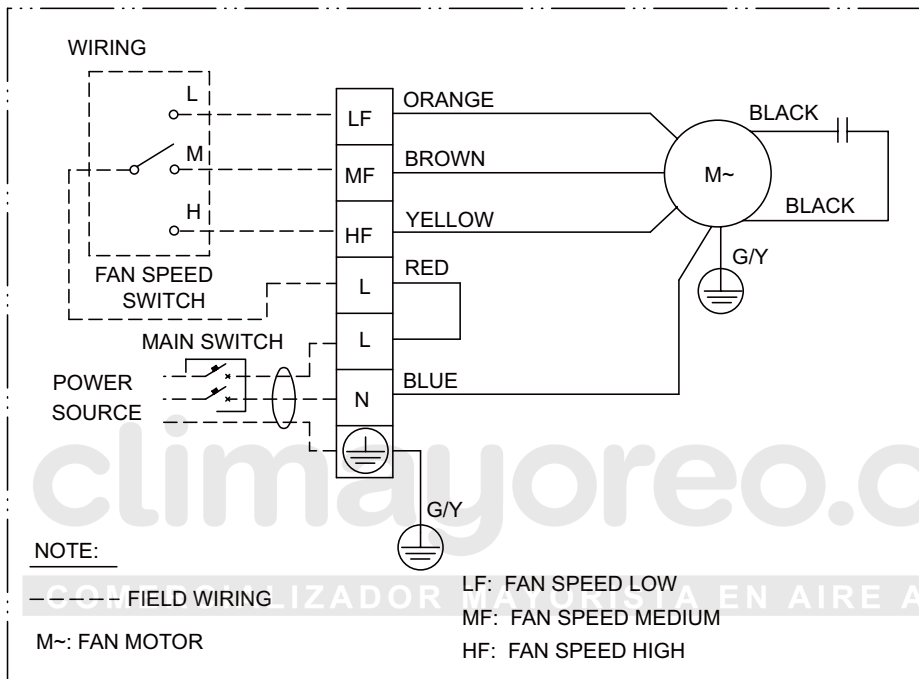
WIRING

L

M

H

FAN SPEED SWITCH

LF

MF

HF

L

L

N

ORANGE

BROWN

YELLOW

RED

BLUE

BLACK

M~

BLACK

G/Y

MAIN SWITCH

POWER SOURCE

G/Y

climayoreo.c

COMERCIALIZADOR MAYORISTA EN AIRE A

NOTE:

FIELD WIRING

M~: FAN MOTOR

LF: FAN SPEED LOW

MF: FAN SPEED MEDIUM

HF: FAN SPEED HIGH